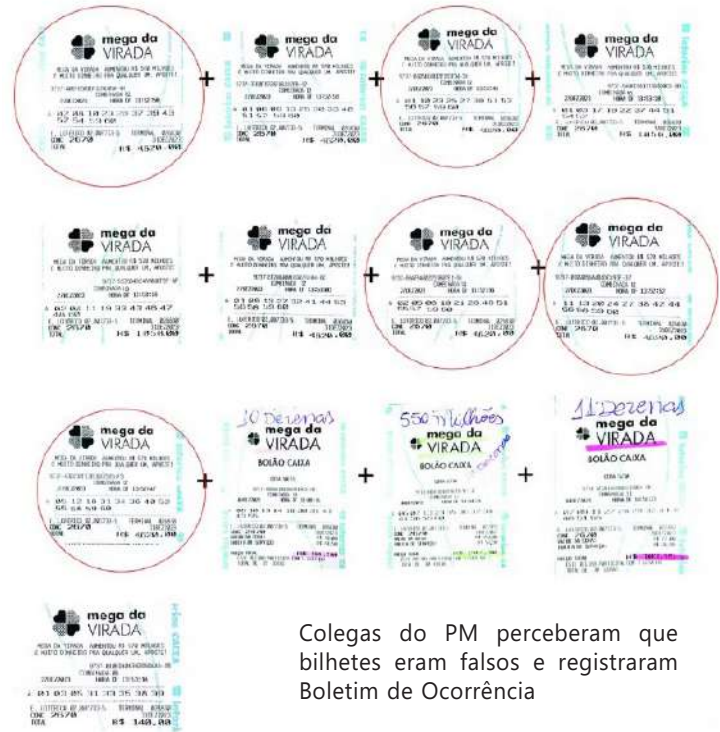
mega da VIRADA

+

mega da VIRADA

+

mega da VIRADA

+

mega da VIRADA

R$ 4520,00

R$ 4520,00

R$ 4520,00

R$ 1450,00

mega da VIRADA

+

mega da VIRADA

+

mega da VIRADA

+

mega da VIRADA

R$ 1450,00

R$ 4520,00

R$ 4520,00

R$ 4520,00

mega da VIRADA

+

10 Dezenas
mega da VIRADA
BOLÃO CAIXA

+

550 Milhões
mega da VIRADA
BOLÃO CAIXA

+

11 Dezenas
mega da VIRADA
BOLÃO CAIXA

R$ 4520,00

mega da VIRADA

R$ 140,00

Colegas do PM perceberam que bilhetes eram falsos e registraram Boletim de Ocorrência